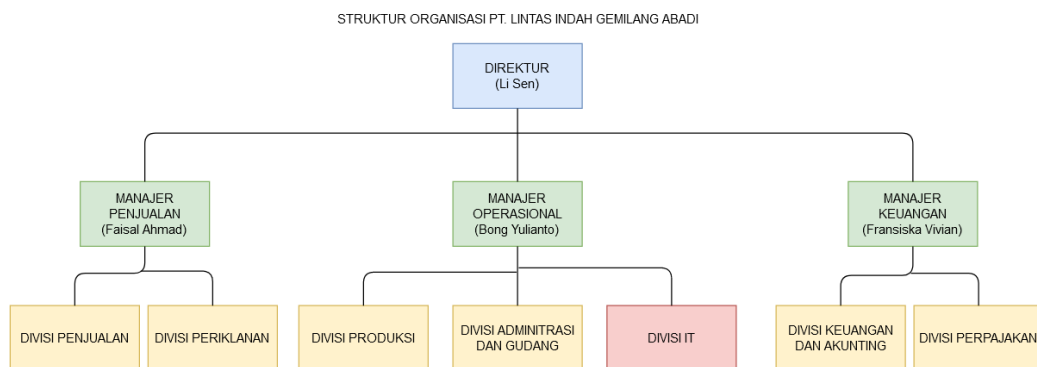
STRUKTUR ORGANISASI PT. LINTAS INDAH GEMILANG ABADI

DIREKTUR
(Li Sen)

MANAJER PENJUALAN
(Faisal Ahmad)

MANAJER OPERASIONAL
(Bong Yulianto)

MANAJER KEUANGAN
(Fransiska Vivian)

DIVISI PENJUALAN

DIVISI PERIKLANAN

DIVISI PRODUKSI

DIVISI ADMINITRASI DAN GUDANG

DIVISI IT

DIVISI KEUANGAN DAN AKUNTING

DIVISI PERPAJAKAN